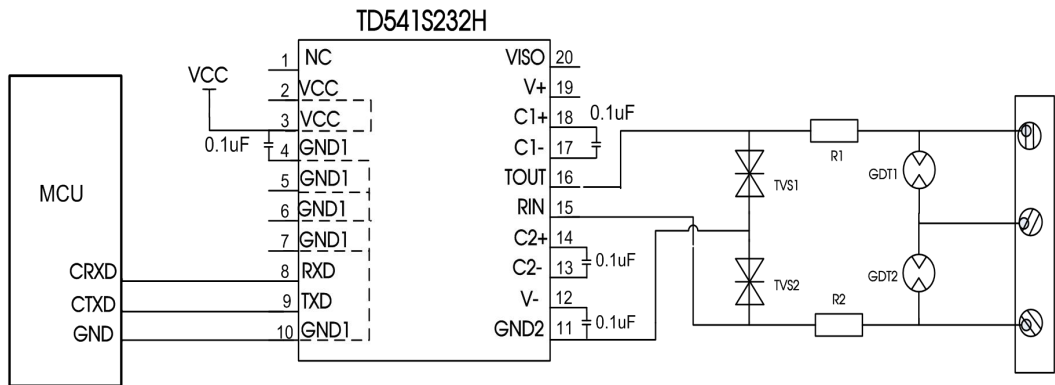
TD541S232H

VCC

0.1uF

MCU

CRXD
CTXD
GND

1 NC
2 VCC
3 VCC
4 GND1
5 GND1
6 GND1
7 GND1
8 RXD
9 TXD
10 GND1

VISO 20
V+ 19
C1+ 18
C1- 17
TOUT 16
RIN 15
C2+ 14
C2- 13
V- 12
GND2 11

0.1uF
0.1uF
0.1uF

TVS1
TVS2
R1
R2
GDT1
GDT2